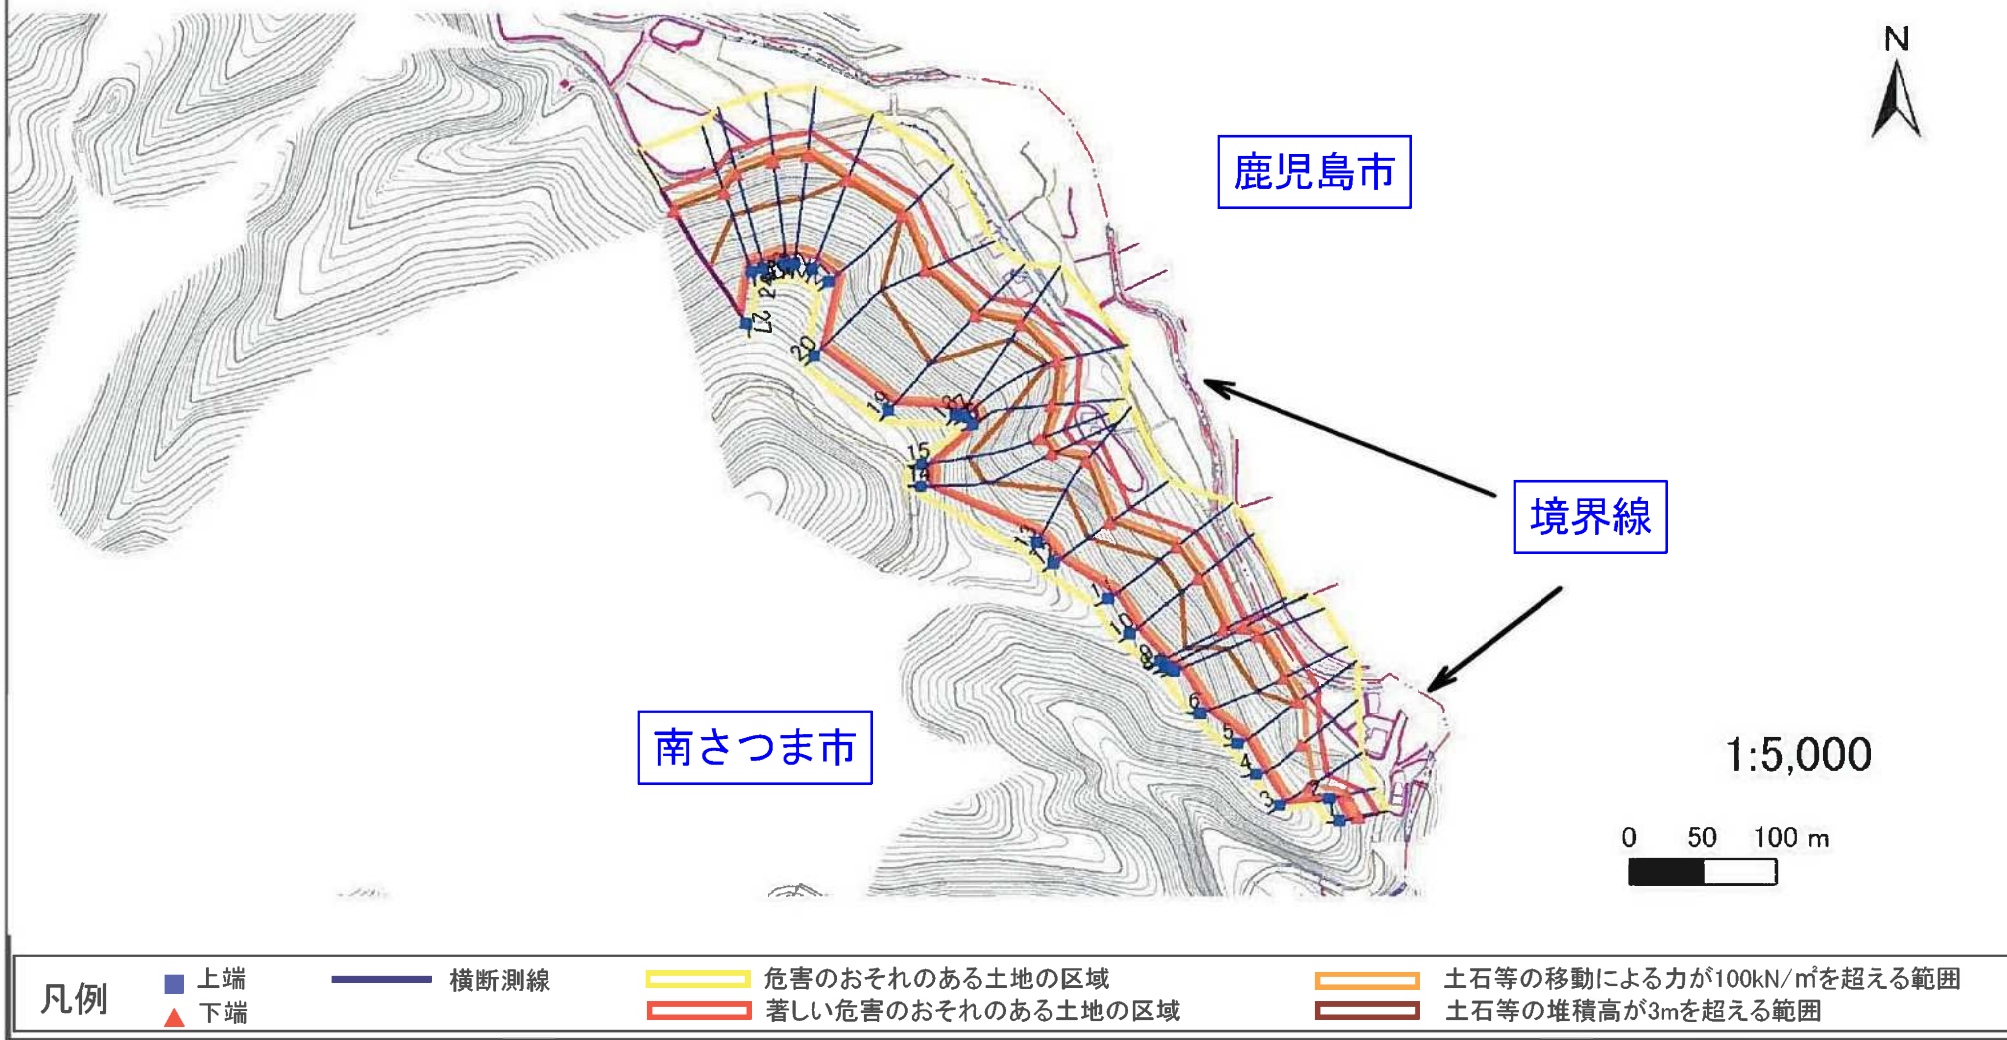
N

鹿児島市

境界線

南さつま市

1:5,000

0 50 100 m

27

20

19

15

14

6

5

4

3

2

凡例 上端 下端 横断測線 危害のおそれのある土地の区域 著しい危害のおそれのある土地の区域 土石等の移動による力が100kN/㎡を超える範囲 土石等の堆積高が3mを超える範囲